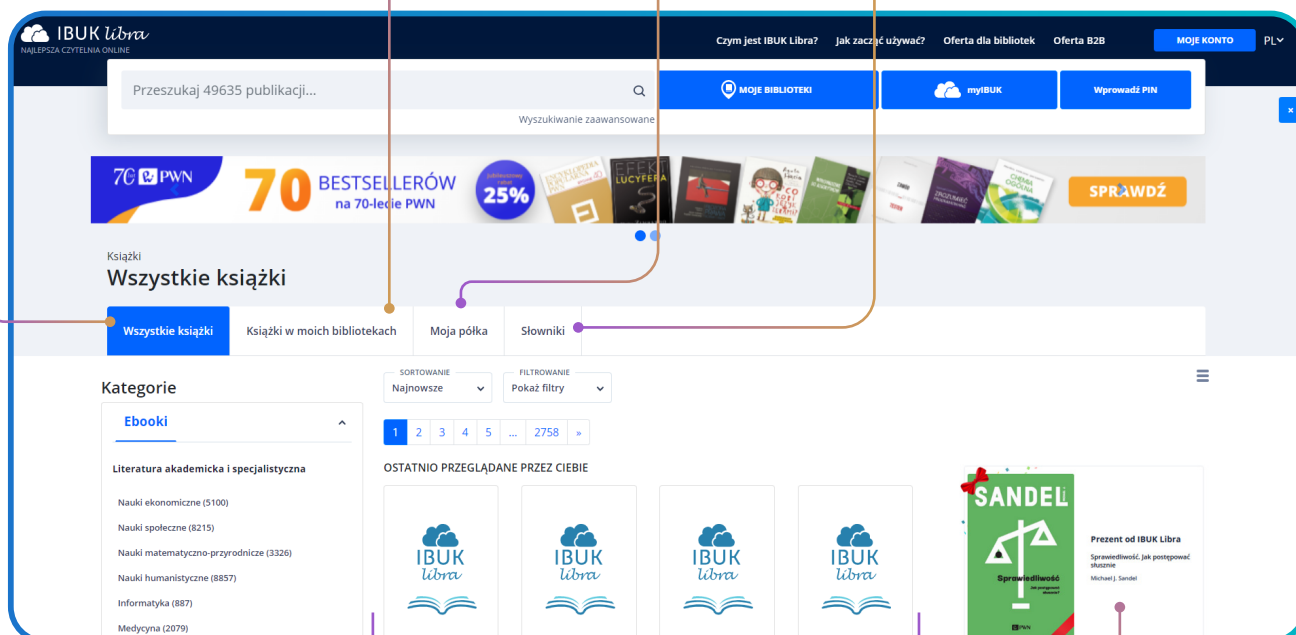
IBUK libra
NAJLEPSZA CZYTELNIA ONLINE

Czym jest IBUK Libra? Jak zacząć używać? Oferta dla bibliotek Oferta B2B MOJE KONTO PL

Przeszukaj 49635 publikacji...

MOJE BIBLIOTEKI myIBUK Wprowadź PIN

Wyszukiwanie zaawansowane

70 PWN 70 BESTSELLERÓW na 70-lecie PWN 25% EFEKT LUCYFERA SPRAWDŹ

Książki
Wszystkie książki

Wszystkie książki Książki w moich bibliotekach Moja półka Słowniki

Kategorie

Ebooki

Literatura akademicka i specjalistyczna

Nauki ekonomiczne (5100)
Nauki społeczne (8215)
Nauki matematyczno-przyrodnicze (3326)
Nauki humanistyczne (8857)
Informatyka (887)
Medycyna (2079)

SORTOWANIE
Najnowsze

FILTROWANIE
Pokaż filtry

1 2 3 4 5 ... 2758 »

OSTATNIO PRZEGLĄDANE PRZEZ CIEBIE

IBUK libra
IBUK libra
IBUK libra
IBUK libra

SANDEL
Sprawiedliwość
PWN

Prezent od IBUK Libra
Sprawiedliwość. Jak postępować słusznie
Michael J. Sandel